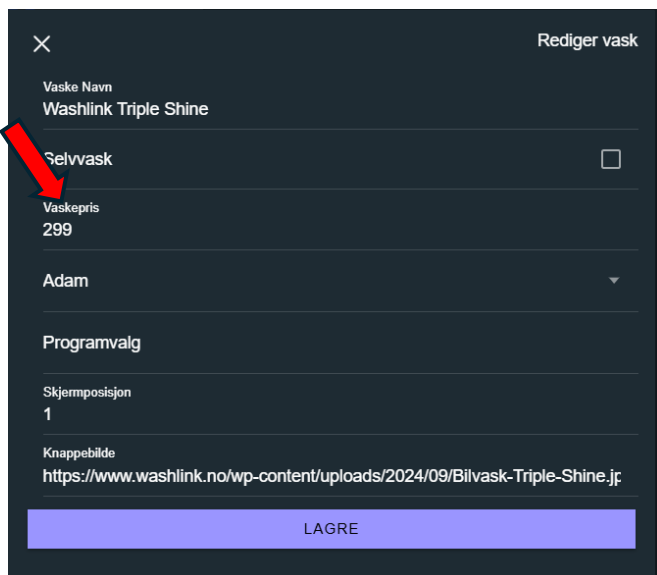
Rediger vask

Vaske Navn
Washlink Triple Shine

Selvvask

Vaskepris
299

Adam

Programvalg

Skjermposisjon
1

Knappebilde
https://www.washlink.no/wp-content/uploads/2024/09/Bilvask-Triple-Shine.jp

LAGRE